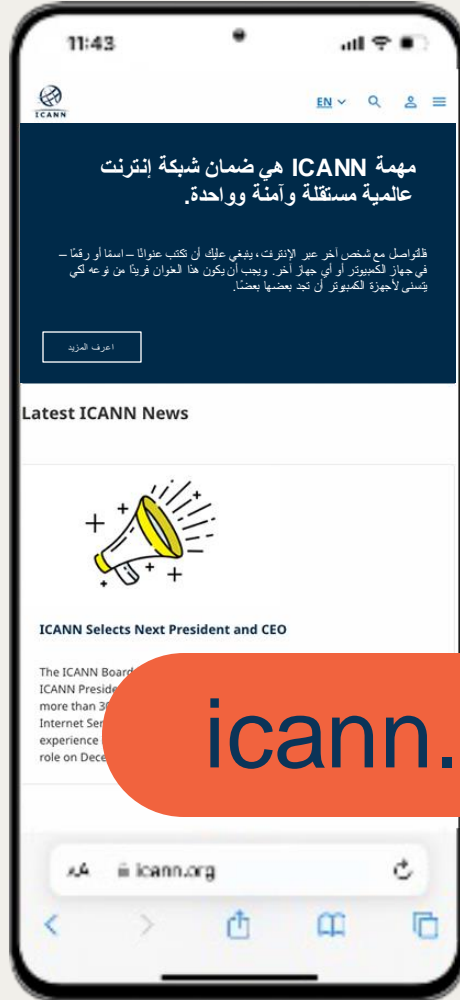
11:43

ICANN

EN

مهمة ICANN هي ضمان شبكة إنترنت عالمية مستقلة وآمنة وواحدة.

فالتواصل مع شخص آخر عبر الإنترنت، ينبغي عليك أن تكتب عنوانًا – اسمًا أو رقمًا – في جهاز الكمبيوتر أو أي جهاز آخر. ويجب أن يكون هذا العنوان فريدًا من نوعه لكي يتسنى لأجهزة الكمبيوتر أن تجد بعضها بعضًا.

اعرف المزيد

Latest ICANN News

ICANN Selects Next President and CEO

The ICANN Board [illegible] ICANN Preside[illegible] more than 30 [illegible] Internet Ser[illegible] experience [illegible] role on Dece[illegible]

icann.

AA icann.org